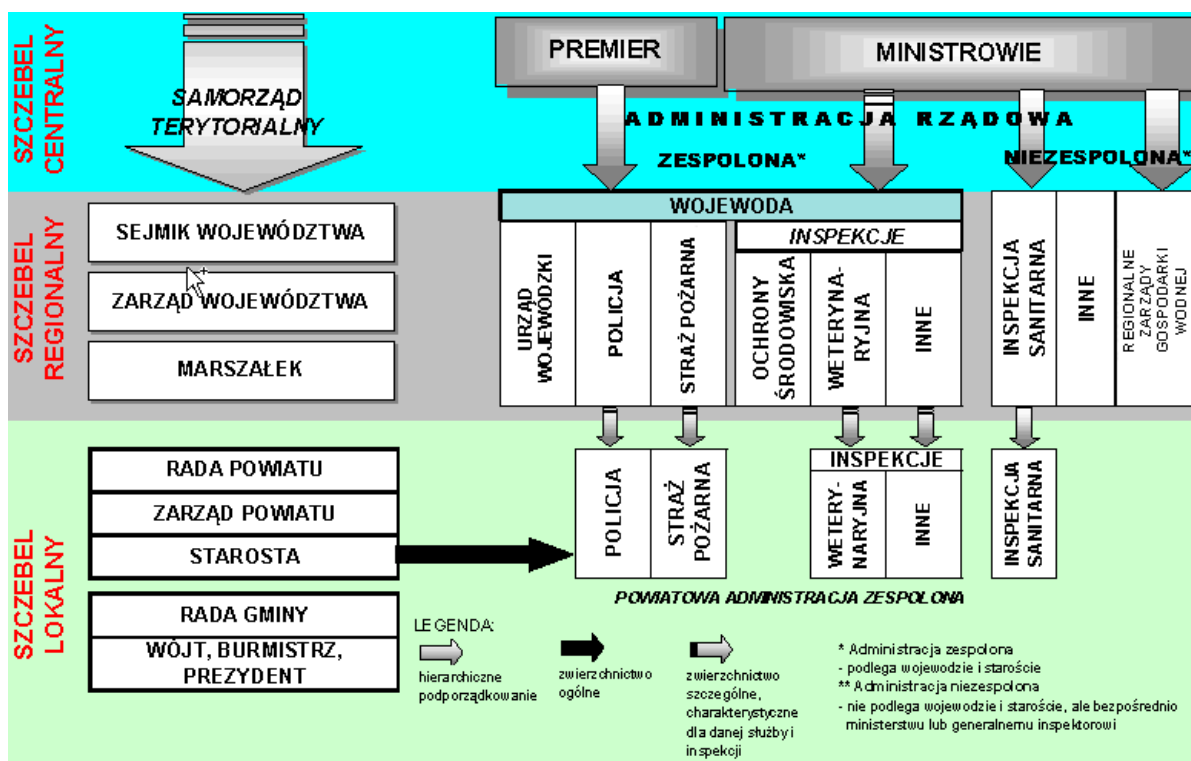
SZCZEBEL CENTRALNY

SAMORZĄD TERYTORIALNY

PREMIER

MINISTROWIE

ADMINISTRACJA RZĄDOWA

ZESPOLONA*

NIEZESPOLONA**

SZCZEBEL REGIONALNY

SEJMIK WOJEWÓDZTWA

ZARZĄD WOJEWÓDZTWA

MARSZAŁEK

WOJEWODA

INSPEKCJE

URZĄD WOJEWÓDZKI

POLICJA

STRAŻ POŻARNA

OCHRONY ŚRODOWISKA

WETERYNARYJNA

INNE

INSPEKCJA SANITARNA

INNE

REGIONALNE ZARZĄDY GOSPODARKI WODNEJ

SZCZEBEL LOKALNY

RADA POWIATU

ZARZĄD POWIATU

STAROSTA

POLICJA

STRAŻ POŻARNA

INSPEKCJE

WETERYNARYJNA

INNE

INSPEKCJA SANITARNA

POWIATOWA ADMINISTRACJA ZESPOLONA

RADA GMINY

WÓJT, BURMISTRZ, PREZYDENT

LEGENDA:

hierarchiczne podporządkowanie

zwierzchnictwo ogólne

zwierzchnictwo szczególne, charakterystyczne dla danej służby i inspekcji

* Administracja zespolona
- podlega wojewodzie i staroście
** Administracja niezespolona
- nie podlega wojewodzie i staroście, ale bezpośrednio ministerstwu lub generalnemu inspektorowi